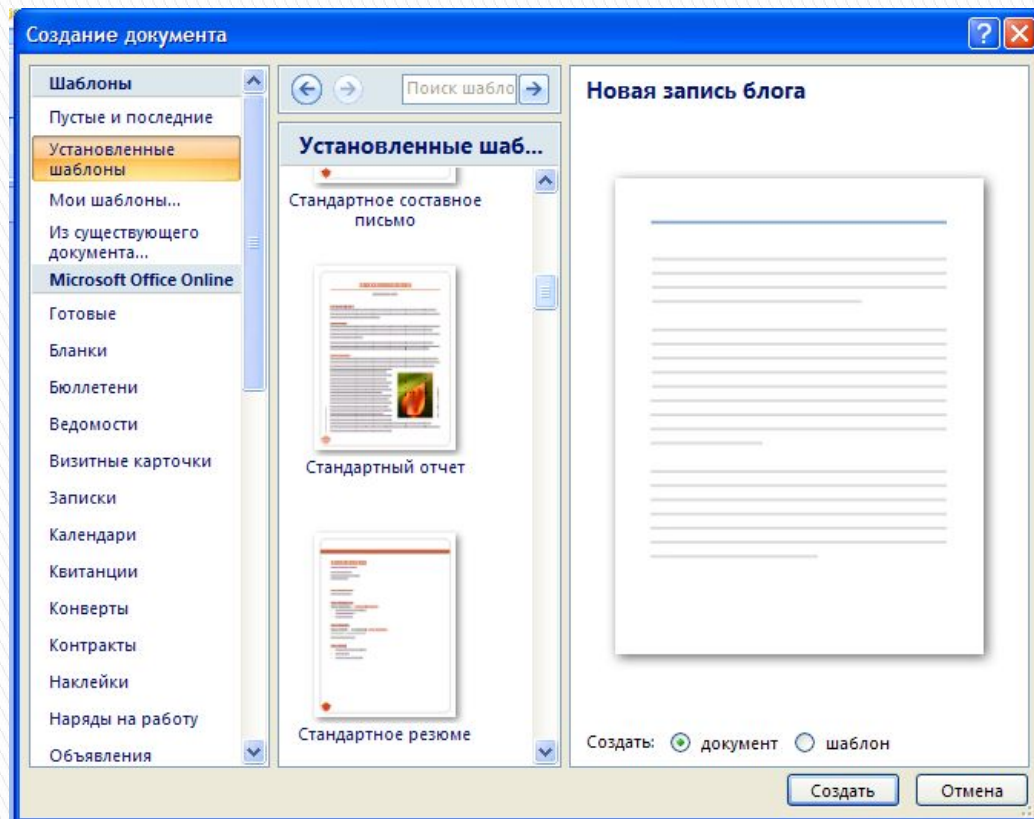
Создание документа

Шаблоны
Пустые и последние
Установленные шаблоны
Мои шаблоны...
Из существующего документа...
Microsoft Office Online
Готовые
Бланки
Бюллетени
Ведомости
Визитные карточки
Записки
Календари
Квитанции
Конверты
Контракты
Наклейки
Наряды на работу
Объявления

Поиск шабло

Установленные шаб...
Стандартное составное письмо
Стандартный отчет
Стандартное резюме

Новая запись блога

Создать: документ шаблон

Создать
Отмена